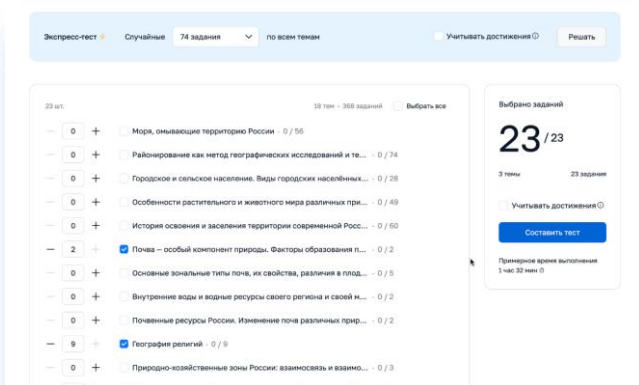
Экспресс-тест Случайные 74 задания по всем темам Учитывать достижения Решать

23 шт. 18 тем · 368 заданий Выбрать все

0 Моря, омывающие территорию России · 0 / 56

0 Районирование как метод географических исследований и те... · 0 / 74

0 Городское и сельское население. Виды городских населённых... · 0 / 28

0 Особенности растительного и животного мира различных при... · 0 / 49

0 История освоения и заселения территории современной Росс... · 0 / 60

2 Почва — особый компонент природы. Факторы образования п... · 0 / 2

0 Основные зональные типы почв, их свойства, различия в плод... · 0 / 5

0 Внутренние воды и водные ресурсы своего региона и своей м... · 0 / 2

0 Почвенные ресурсы России. Изменение почв различных прир... · 0 / 2

9 География религий · 0 / 9

0 Природно-хозяйственные зоны России: взаимосвязь и взаимо... · 0 / 3

Выбрано заданий

23 / 23

3 темы 23 задания

Учитывать достижения

Составить тест

Примерное время выполнения
1 час 32 мин